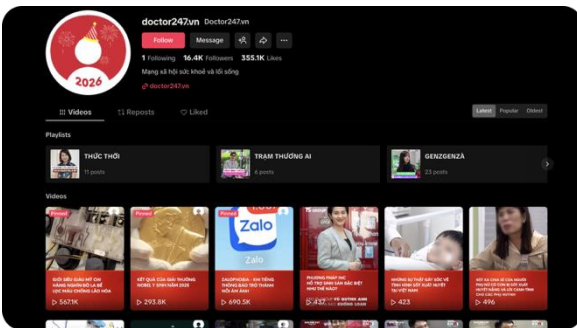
2026

doctor247.vn Doctor247.vn

Follow Message

1 Following 16.4K Followers 355.1K Likes

Mạng xã hội sức khoẻ và lối sống

doctor247.vn

Videos Reposts Liked

Latest Popular Oldest

Playlists

THỨC THỜI
11 posts

TRẠM THƯƠNG AI
6 posts

GENZGENZÀ
23 posts

Videos

Pinned
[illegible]
567.1K

Pinned
KẾT QUẢ CỦA GIẢI THƯỞNG NOBEL Y SINH NĂM 2025
293.8K

Pinned
Zalo
Zalo
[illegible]
690.5K

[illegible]
43

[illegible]
423

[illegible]
496